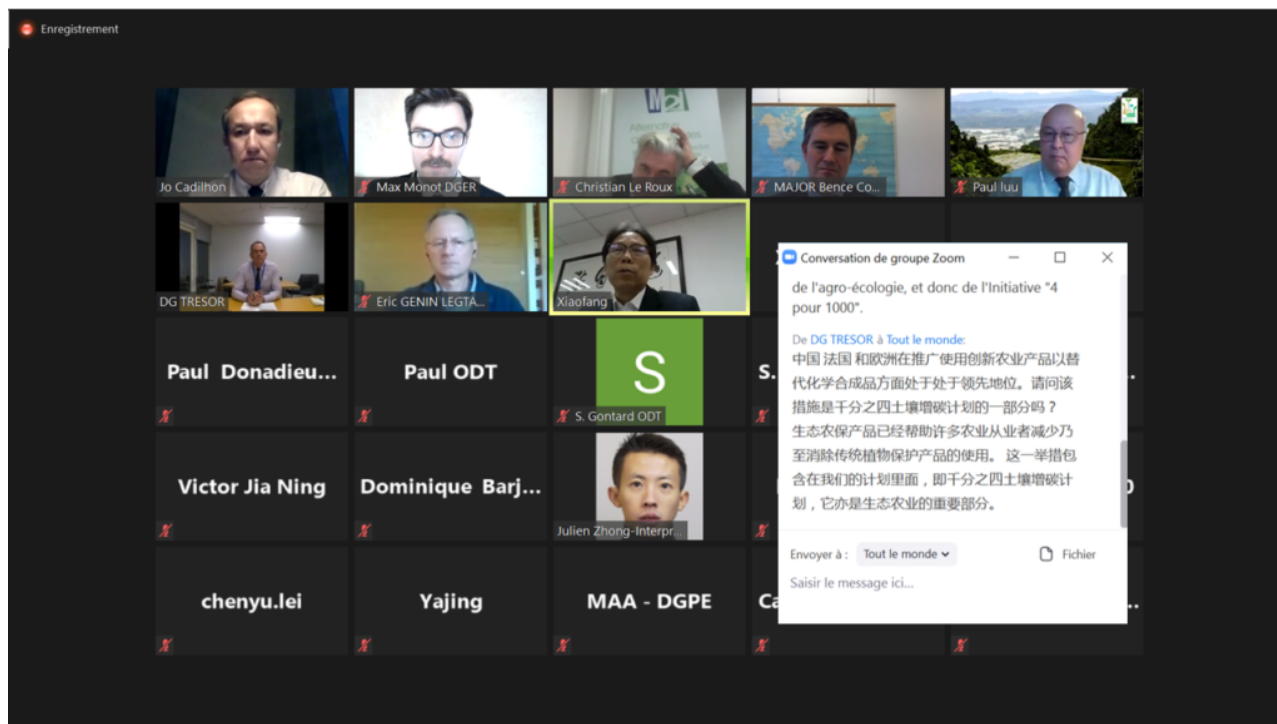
Enregistrement

Jo Cadilhon
Max Monot DGER
Christian Le Roux
MAJOR Bence Co...
Paul luu
DG TRESOR
Eric GENIN LEGTA...
Xiaofang

Paul Donadieu...
Paul ODT
S
S. Gontard ODT
S.

Victor Jia Ning
Dominique Barj...
Julien Zhong-Interpr...

chenyu.lei
Yajing
MAA - DGPE
Ca

Conversation de groupe Zoom

de l'agro-écologie, et donc de l'Initiative "4 pour 1000".

De DG TRESOR à Tout le monde:
中国 法国 和欧洲在推广使用创新农业产品以替代化学合成品方面处于处于领先地位。请问该措施是千分之四土壤增碳计划的一部分吗？
生态农保产品已经帮助许多农业从业者减少乃至消除传统植物保护产品的使用。 这一举措包含在我们的计划里面，即千分之四土壤增碳计划，它亦是生态农业的重要部分。

Envoyer à : Tout le monde
Fichier
Saisir le message ici...